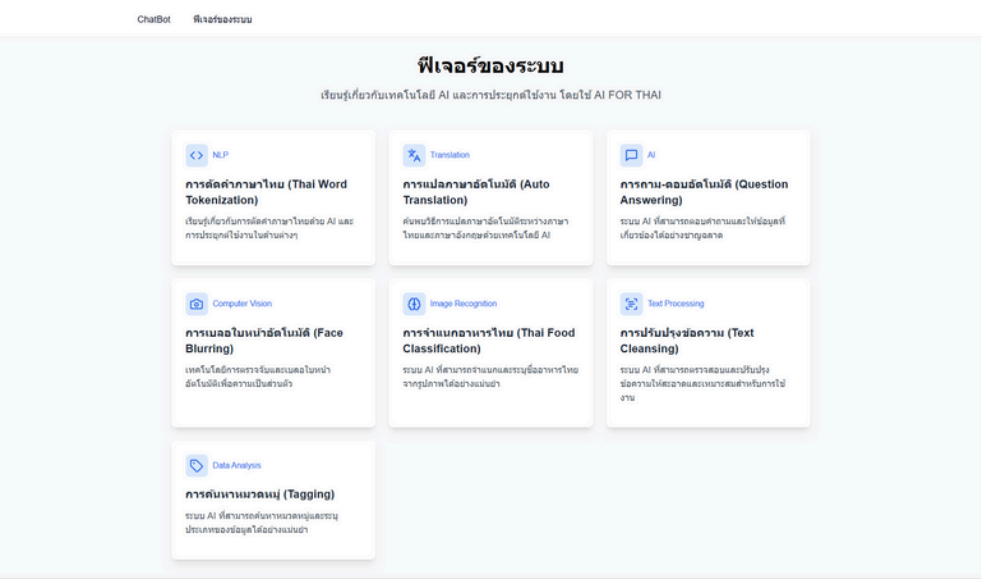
ChatBot ฟีเจอร์ของระบบ

ฟีเจอร์ของระบบ

เรียนรู้เกี่ยวกับเทคโนโลยี AI และการประยุกต์ใช้งาน โดยใช้ AI FOR THAI

NLP

การตัดคำภาษาไทย (Thai Word Tokenization)

เรียนรู้เกี่ยวกับการตัดคำภาษาไทยด้วย AI และการประยุกต์ใช้งานในด้านต่างๆ

Translation

การแปลภาษาอัตโนมัติ (Auto Translation)

ค้นพบวิธีการแปลภาษาอัตโนมัติระหว่างภาษาไทยและภาษาอังกฤษด้วยเทคโนโลยี AI

AI

การถาม-ตอบอัตโนมัติ (Question Answering)

ระบบ AI ที่สามารถตอบคำถามและให้ข้อมูลที่เกี่ยวข้องได้อย่างชาญฉลาด

Computer Vision

การเบลอใบหน้าอัตโนมัติ (Face Blurring)

เทคโนโลยีการตรวจจับและเบลอใบหน้าอัตโนมัติเพื่อความเป็นส่วนตัว

Image Recognition

การจำแนกอาหารไทย (Thai Food Classification)

ระบบ AI ที่สามารถจำแนกและระบุชื่ออาหารไทยจากรูปภาพได้อย่างแม่นยำ

Text Processing

การปรับปรุงข้อความ (Text Cleansing)

ระบบ AI ที่สามารถตรวจสอบและปรับปรุงข้อความให้สะอาดและเหมาะสมสำหรับการใช้งาน

Data Analysis

การค้นหาหมวดหมู่ (Tagging)

ระบบ AI ที่สามารถค้นหาหมวดหมู่และระบุประเภทของข้อมูลได้อย่างแม่นยำ